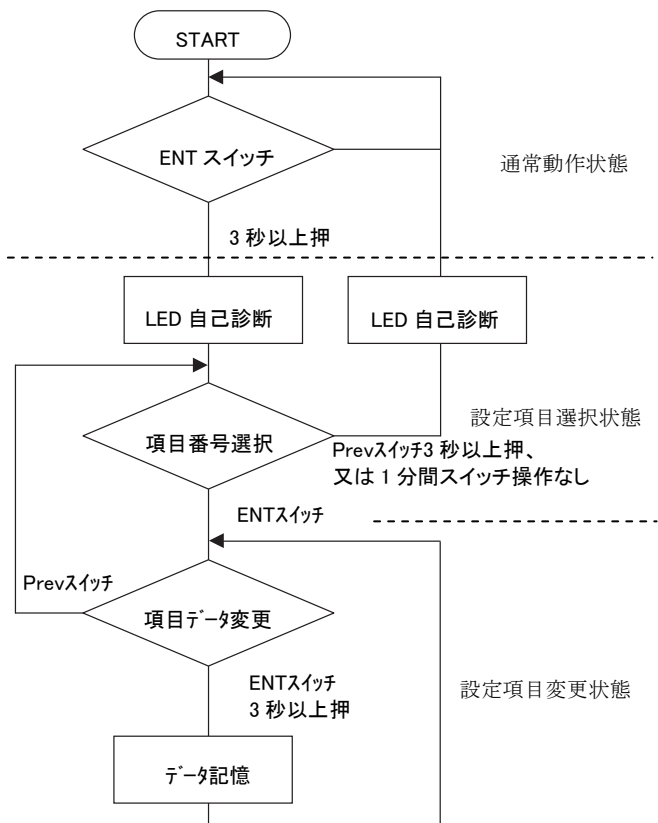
START

ENT スイッチ

通常動作状態

3 秒以上押

LED 自己診断

LED 自己診断

設定項目選択状態

項目番号選択

Prevｽｲｯﾁ3 秒以上押、
又は 1 分間スイッチ操作なし

ENTｽｲｯﾁ

Prevｽｲｯﾁ

項目ﾃﾞｰﾀ変更

ENTｽｲｯﾁ
3 秒以上押

設定項目変更状態

ﾃﾞｰﾀ記憶